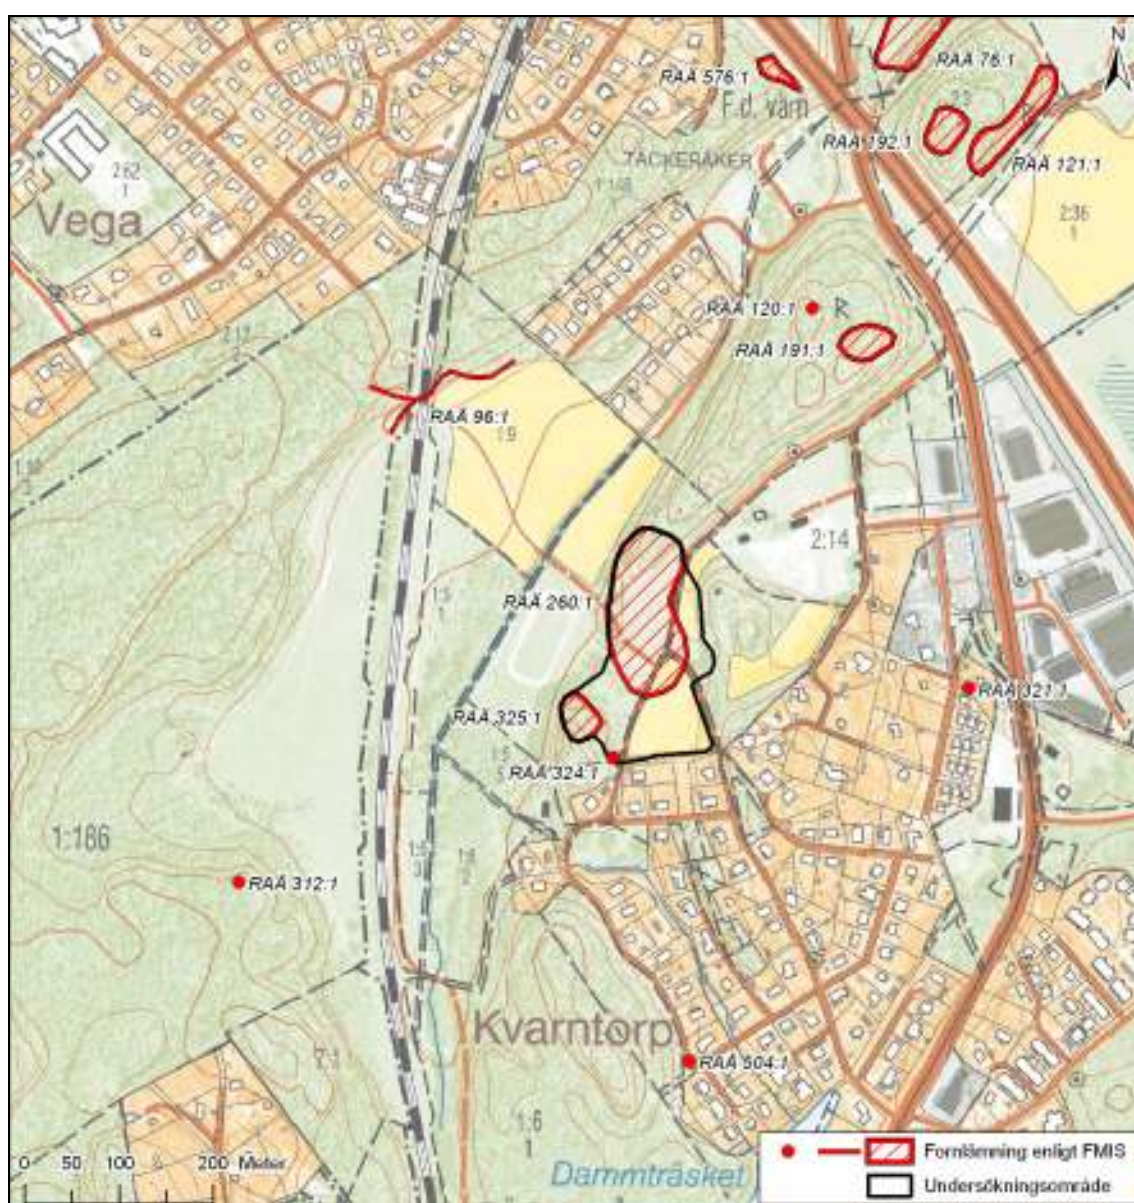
N

RAÄ 76:1

RAÄ 576:1

F.d. värn

RAÄ 192:1

RAÄ 121:1

TÄCKERÅKER

1:148

2:62
1

Vega

2:36
1

RAÄ 120:1

RAÄ 191:1

2:12

RAÄ 96:1

1:9

1:98

2:14

1:5

RAÄ 260:1

RAÄ 321:1

RAÄ 325:1

RAÄ 324:1

1:5

1:186

1:5

1:6
2

RAÄ 312:1

2:1

Kvarntorp

RAÄ 504:1

1:6
1

0 50 100 200 Meter

Dammträsket

Fornlämning enligt FMIS

Undersökningsområde